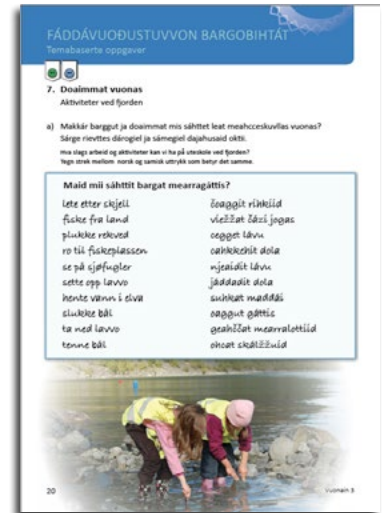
FÁDDÁVUOĐUSTUVVON BARGOBIHTÁT
Temabaserte oppgaver

7. Doaimmat vuonas
Aktiviteter ved fjorden

a) Makkár barggut ja doaimmat mis sáhttet leat meahcceskuvllas vuonas? Sárge rievttes dárogiel ja sámegiel dajahusaid oktii.
Hva slags arbeid og aktiviteter kan vi ha på uteskole ved fjorden? Tegn strek mellom norsk og samisk uttrykk som betyr det samme.

Maid mii sáhttit bargat mearragáttis?

| | |
|---|---|
| lete etter skjell | čoaggit rihkkid |
| fiske fra land | vieččat čázi jogas |
| plukke rekved | ceggat lávu |
| ro til fiskeplassen | cahkkehit dola |
| se på sjøfugler | njeaidit lávu |
| sette opp lavvo | jáddadit dola |
| hente vann i elva | suhkat maddái |
| slukke bål | oaggut gáttis |
| ta ned lavvo | geahččat mearralottiid |
| tenne bål | ohcat skálžžuid |

20 Vuonain 3